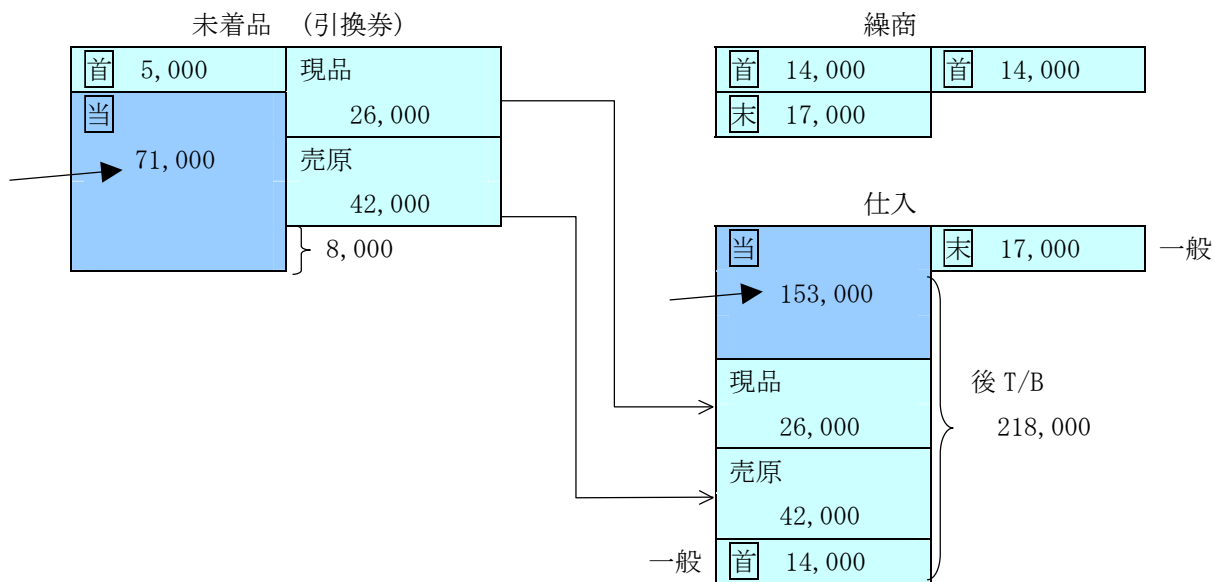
未着品 (引換券)

| 首 5,000 | 現品 26,000 |
|---|---|
| 当 71,000 | 売原 42,000 |
| | 8,000 |

繰商

| 首 14,000 | 首 14,000 |
|---|---|
| 末 17,000 | |

仕入

| 当 153,000 | 末 17,000 |
|---|---|
| 現品 26,000 | |
| 売原 42,000 | |
| 首 14,000 | |

一般

後 T/B 218,000

一般